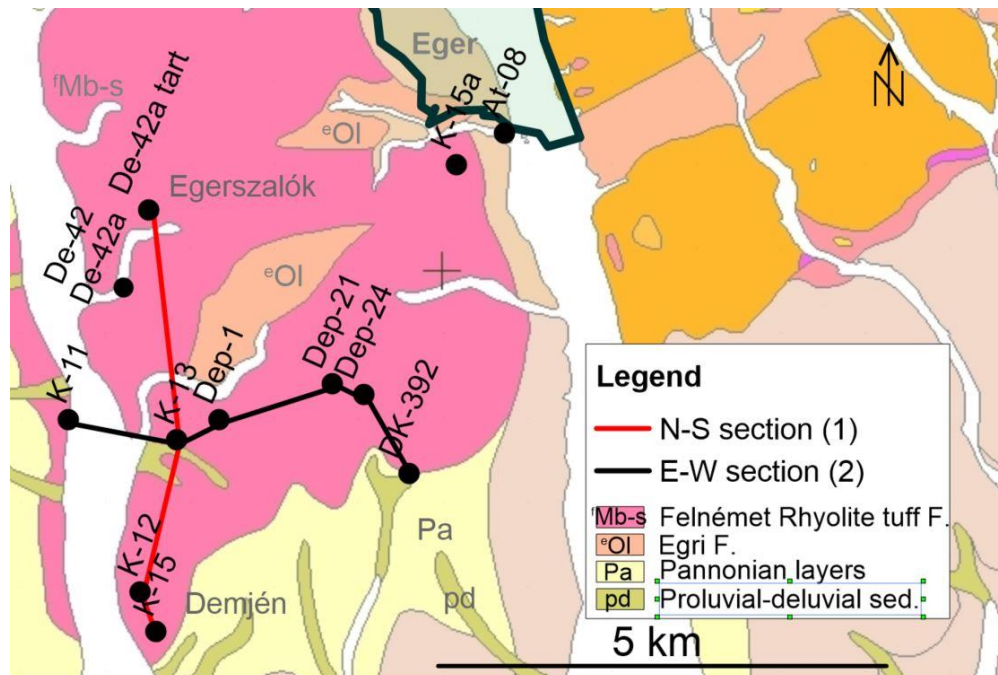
Eger
N
${}^{f}$Mb-s
De-42a tart
K-15a
At-08
${}^{e}$Ol
Egerszalók
De-42
De-42a
${}^{e}$Ol
Dep-21
Dep-24
K-11
K-13
Dep-1
DK-392
K-12
K-15
Demjén
Pa
pd
Legend
N-S section (1)
E-W section (2)
${}^{f}$Mb-s Felnémet Rhyolite tuff F.
${}^{e}$Ol Egri F.
Pa Pannonian layers
pd Proluvial-deluvial sed.
5 km